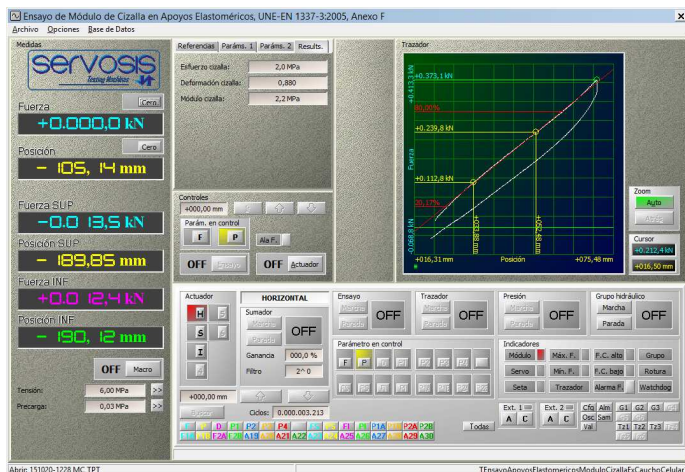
Ensayo de Módulo de Cizalla en Apoyos Elastoméricos, UNE-EN 1337-3:2005, Anexo F

Archivo Opciones Base de Datos

Medidas

servosis Testing Machines

Fuerza
Cero
+0.000,0 kN

Posición
Cero
- 105, 14 mm

Fuerza SUP
-0.0 13,5 kN

Posición SUP
- 189,85 mm

Fuerza INF
+0.0 12,4 kN

Posición INF
- 190, 12 mm

OFF Macro

Tensión: 6,00 MPa >>
Precarga: 0,03 MPa >>

Referencias | Paráms. 1 | Paráms. 2 | Results.

Esfuerzo cizalla: 2,0 MPa
Deformación cizalla: 0,880
Módulo cizalla: 2,2 MPa

Controles
+000,00 mm
Parám. en control
F P
Ala F.
OFF Ensayo
OFF Actuador

Trazador
+0.373,1 kN
+0.413,3 kN
30,00%
+0.239,8 kN
Fuerza
+0.112,8 kN
58,17%
+0.068,8 kN
+016,31 mm
Posición
+075,48 mm

Zoom
Auto
Atrás

Cursor
+0.212,4 kN
+016,50 mm

Actuador
H
S
I
HORIZONTAL
Sumador
Marcha
Parada
OFF
Ganancia 000,0 %
Filtro 2^0
+000,00 mm
Ciclos: 0.000.003.213

Ensayo
Marcha
Parada
OFF

Trazador
Marcha
Parada
OFF

Presión
Marcha
Parada
OFF

Grupo hidráulico
Marcha
Parada
OFF

Parámetro en control
F P

Indicadores
Módulo | Máx. F. | F.C. alto | Grupo
Servo | Mín. F. | F.C. bajo | Rotura
Seta | Trazador | Alarma F. | Watchdog

Ext. 1 A C
Ext. 2 A C
Cfg Osc Val
Alm Sam
G1 G2 G3
Tz1 Tz2 Tz3

P1 P2 P3 P4 F1 P1A P2A P2B
A19 A21 A22 A25 A26 A27 A29 A30
Todas

Abrir 151020-1228 MC TPT
TEnsayoApoyosElastomericosModuloCizallaExCauchoCelular